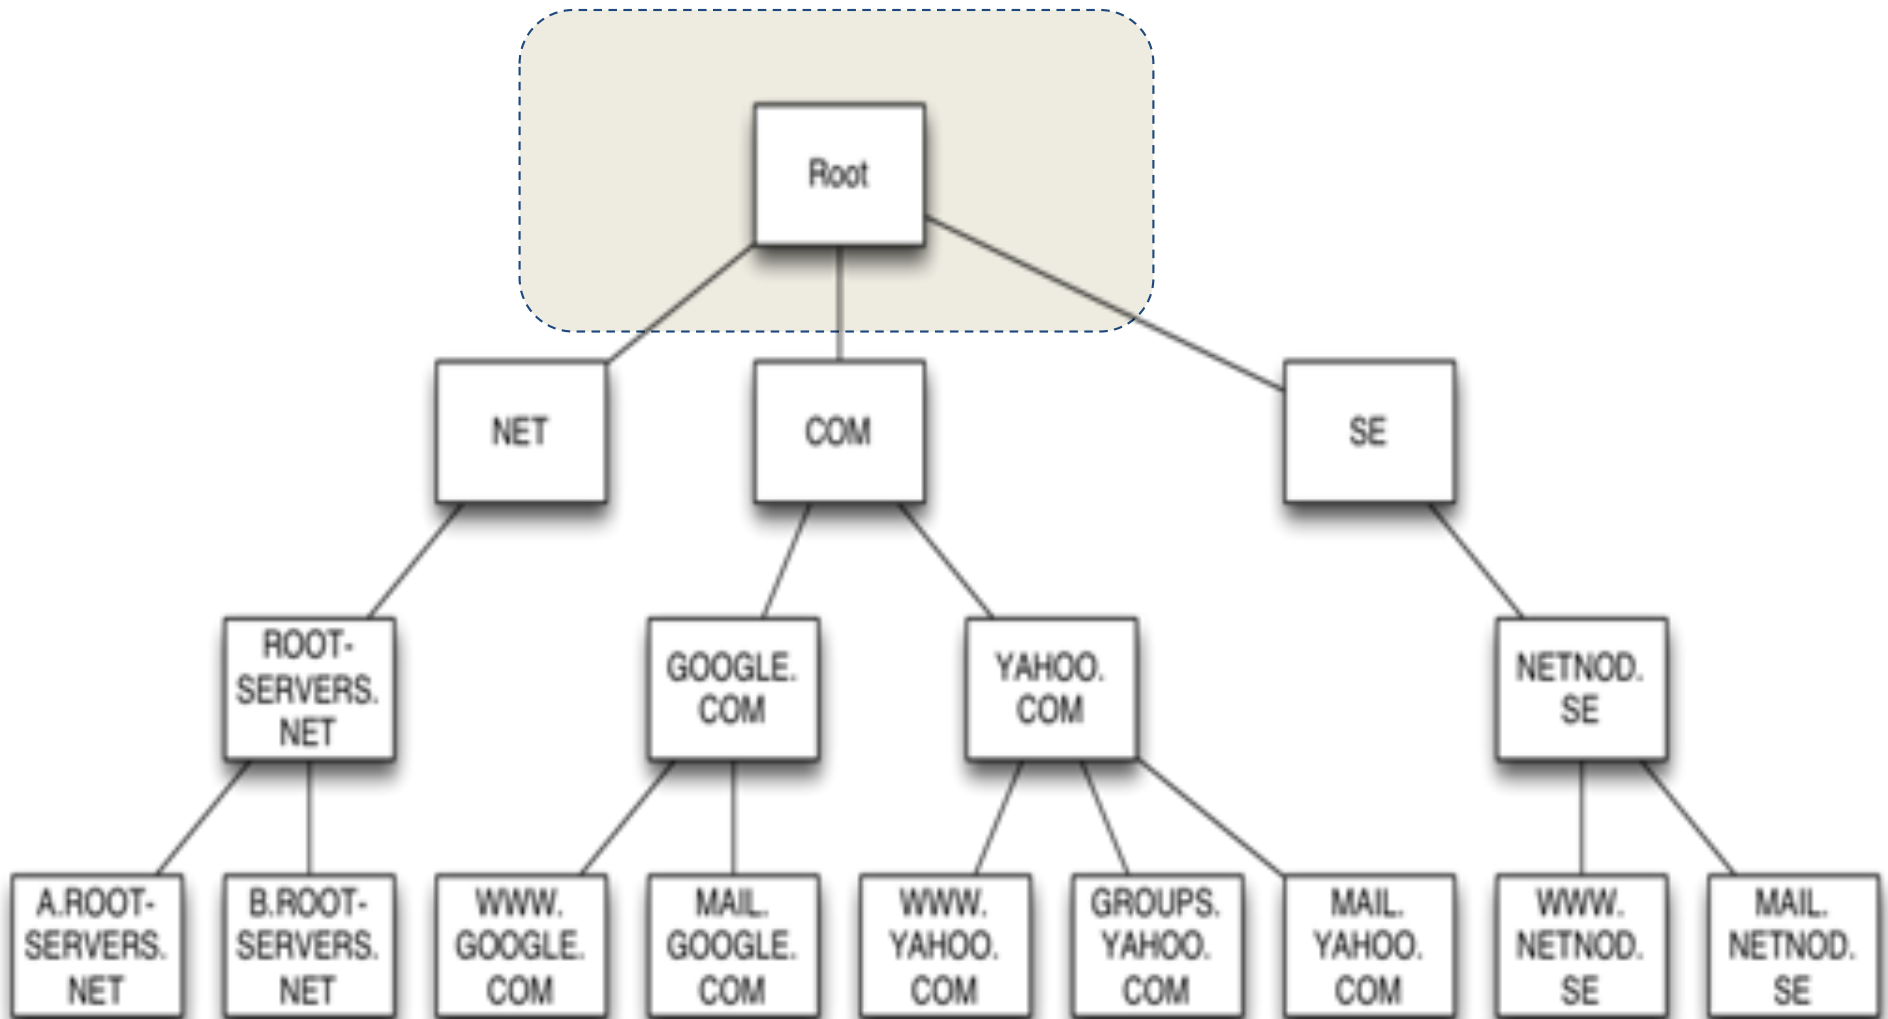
Root

NET

COM

SE

ROOT-SERVERS.NET

GOOGLE.COM

YAHOO.COM

NETNOD.SE

A.ROOT-SERVERS.NET

B.ROOT-SERVERS.NET

WWW.GOOGLE.COM

MAIL.GOOGLE.COM

WWW.YAHOO.COM

GROUPS.YAHOO.COM

MAIL.YAHOO.COM

WWW.NETNOD.SE

MAIL.NETNOD.SE